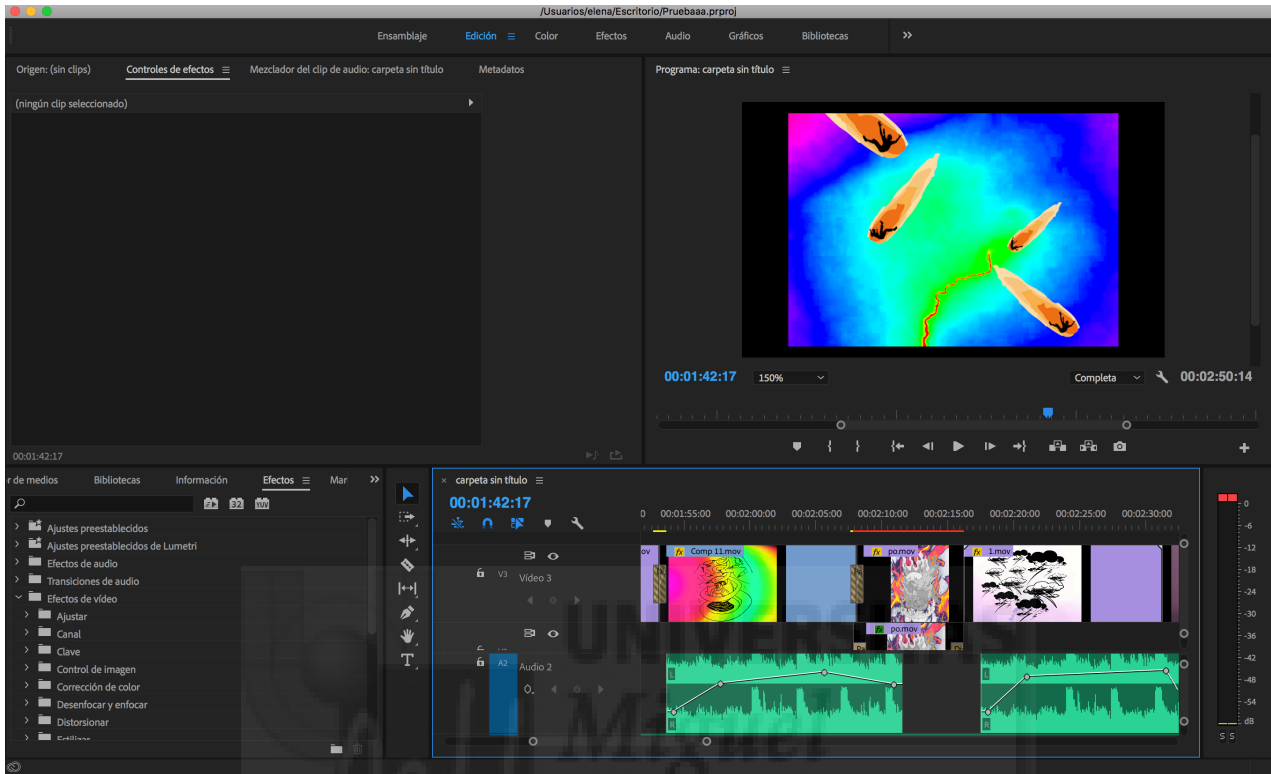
/Usuarios/elena/Escritorio/Pruebaaa.prproj

Ensamblaje Edición Color Efectos Audio Gráficos Bibliotecas »

Origen: (sin clips) Controles de efectos Mezclador del clip de audio: carpeta sin título Metadatos

(ningún clip seleccionado)

00:01:42:17

Programa: carpeta sin título

00:01:42:17 150% Completa 00:02:50:14

r de medios Bibliotecas Información Efectos Mar »

Ajustes preestablecidos
Ajustes preestablecidos de Lumetri
Efectos de audio
Transiciones de audio
Efectos de vídeo
Ajustar
Canal
Clave
Control de imagen
Corrección de color
Desenfocar y enfocar
Distorsionar
Estilizar

carpeta sin título
00:01:42:17

00:01:55:00 00:02:00:00 00:02:05:00 00:02:10:00 00:02:15:00 00:02:20:00 00:02:25:00 00:02:30:00

V3 Vídeo 3
A2 Audio 2

Comp 11.mov po.mov 1.mov po.mov

0 -6 -12 -18 -24 -30 -36 -42 -48 -54 dB
S S

UNIVERSIDAD